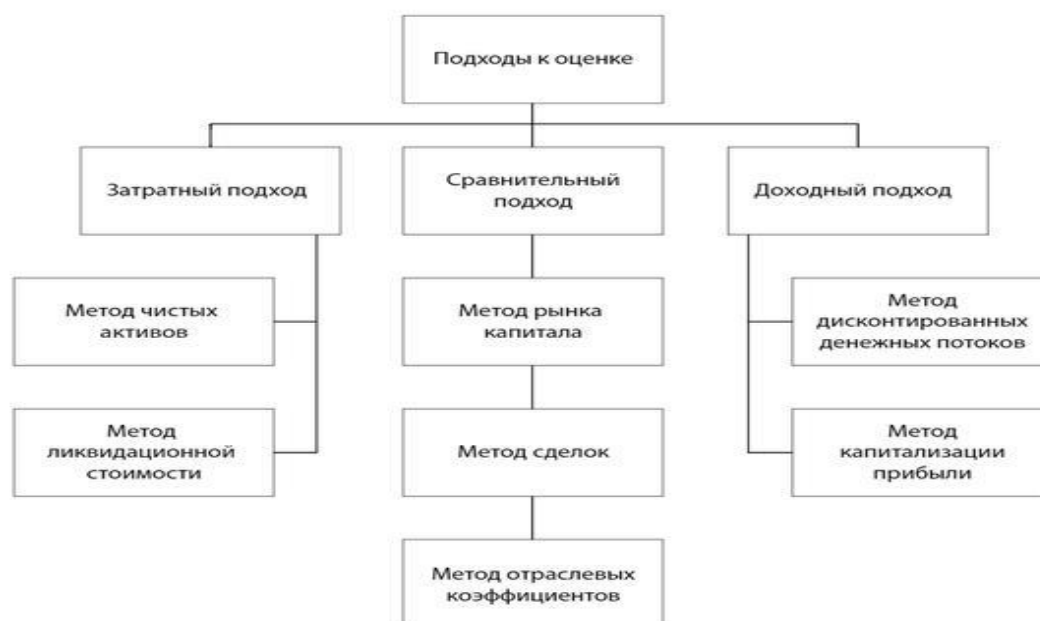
Подходы к оценке

Затратный подход

Сравнительный подход

Доходный подход

Метод чистых активов

Метод ликвидационной стоимости

Метод рынка капитала

Метод сделок

Метод отраслевых коэффициентов

Метод дисконтированных денежных потоков

Метод капитализации прибыли